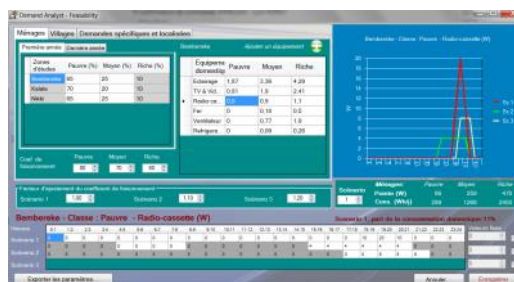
Demand Analyst - Feasibility

Ménages | Villages | Demandes spécifiques et localisées

Première année | Dernière année

| Zones d'études | Pauvre (%) | Moyen (%) | Riche (%) |
|---|---|---|---|
| Bembereke | 60 | 20 | 10 |
| Kalale | 70 | 20 | 10 |
| Nikki | 65 | 25 | 10 |

Bembereke | Ajouter un équipement

| Equipements domestiques | Pauvre | Moyen | Riche |
|---|---|---|---|
| Eclairage | 1.87 | 3.36 | 4.29 |
| TV & Vid. | 0.61 | 1.5 | 2.41 |
| Radio-ca... | 0.6 | 0.9 | 1.1 |
| Fer | 0 | 0.18 | 0.5 |
| Ventilateur | 0 | 0.77 | 1.8 |
| Refrigera... | 0 | 0.09 | 0.26 |

Coef. de foisonnement | Pauvre 80 | Moyen 70 | Riche 60

Bembereke - Classe : Pauvre - Radio-cassette (W)

Facteurs d'équipement du coefficient de foisonnement
Scénario 1 1.00 | Scénario 2 1.10 | Scénario 3 1.20

Scénario 1 | Ménages | Pauvre | Moyen | Riche
Puissa (W) | 66 | 230 | 470
Cons. (Wh/j) | 289 | 1260 | 2400

Bembereke : Classe : Pauvre - Radio-cassette (W)

Scenario 1: part de la consommation domestique 11%

Heures | 0-1 | 1-2 | 2-3 | 3-4 | 4-5 | 5-6 | 6-7 | 7-8 | 8-9 | 9-10 | 10-11 | 11-12 | 12-13 | 13-14 | 14-15 | 15-16 | 16-17 | 17-18 | 18-19 | 19-20 | 20-21 | 21-22 | 22-23 | 23-24

Scénario 1
Scénario 2
Scénario 3

Exporter les paramètres | Annuler | Enregistrer